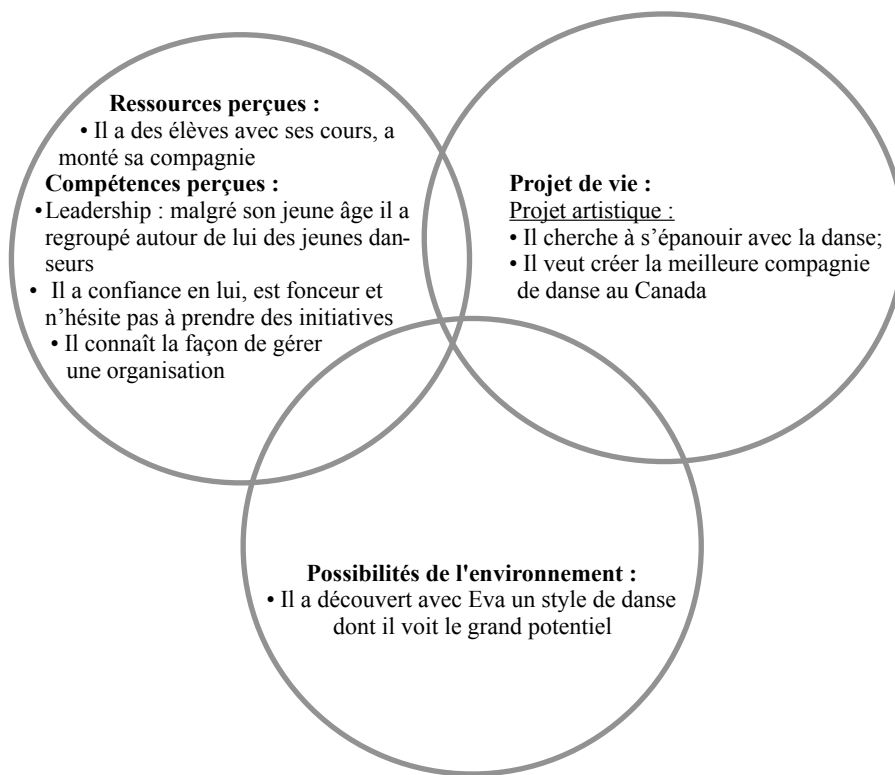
**Ressources perçues :**
• Il a des élèves avec ses cours, a monté sa compagnie

**Compétences perçues :**
• Leadership : malgré son jeune âge il a regroupé autour de lui des jeunes danseurs
• Il a confiance en lui, est fonceur et n'hésite pas à prendre des initiatives
• Il connaît la façon de gérer une organisation

**Projet de vie :**
Projet artistique :
• Il cherche à s'épanouir avec la danse;
• Il veut créer la meilleure compagnie de danse au Canada

**Possibilités de l'environnement :**
• Il a découvert avec Eva un style de danse dont il voit le grand potentiel